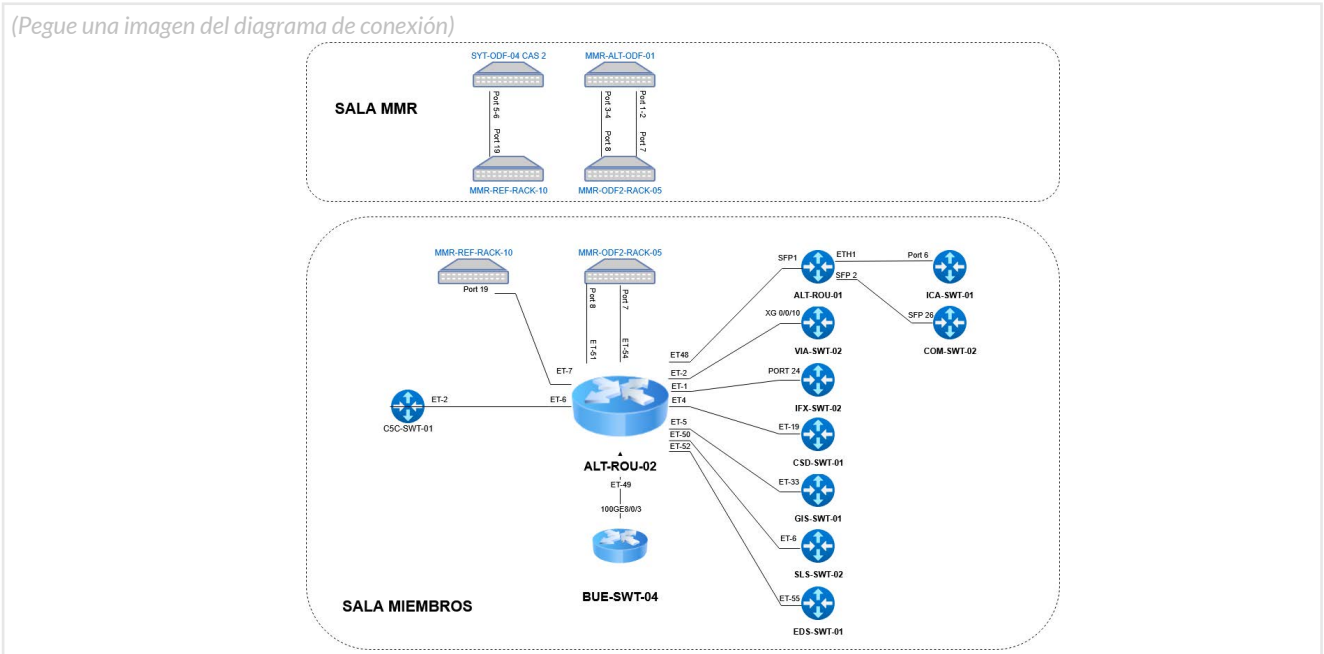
(Pegue una imagen del diagrama de conexión)

SALA MMR

SYT-ODF-04 CAS 2
Port 5-6
Port 19
MMR-REF-RACK-10

MMR-ALT-ODF-01
Port 3-4
Port 8
Port 1-2
Port 7
MMR-ODF2-RACK-05

MMR-REF-RACK-10
Port 19

MMR-ODF2-RACK-05
Port 8
Port 7
ET-51
ET-54

ET-7
ET-2
ET-6
C5C-SWT-01

ET48
ET-2
ET-1
ET4
ET-5
ET-50
ET-52

ALT-ROU-02
ET-49
100GE8/0/3
BUE-SWT-04

SFP1
ETH1
Port 6
SFP 2
ALT-ROU-01
ICA-SWT-01
SFP 26
COM-SWT-02

XG 0/0/10
VIA-SWT-02

PORT 24
IFX-SWT-02

ET-19
CSD-SWT-01

ET-33
GIS-SWT-01

ET-6
SLS-SWT-02

ET-55
EDS-SWT-01

SALA MIEMBROS